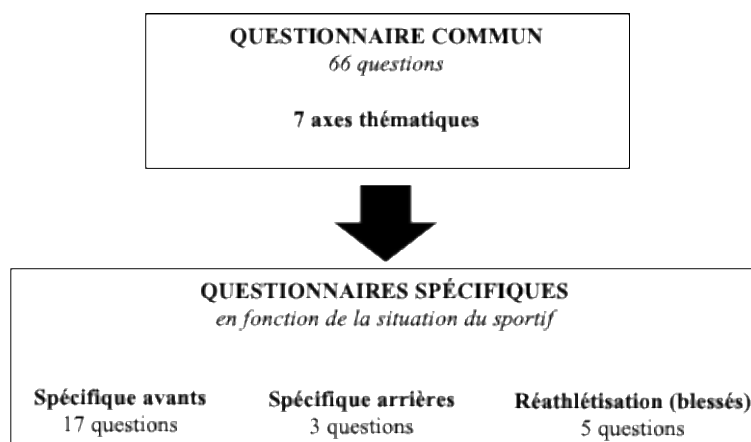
QUESTIONNAIRE COMMUN
66 questions

7 axes thématiques

QUESTIONNAIRES SPÉCIFIQUES
en fonction de la situation du sportif

Spécifique avants
17 questions

Spécifique arrières
3 questions

Réathlétisation (blessés)
5 questions